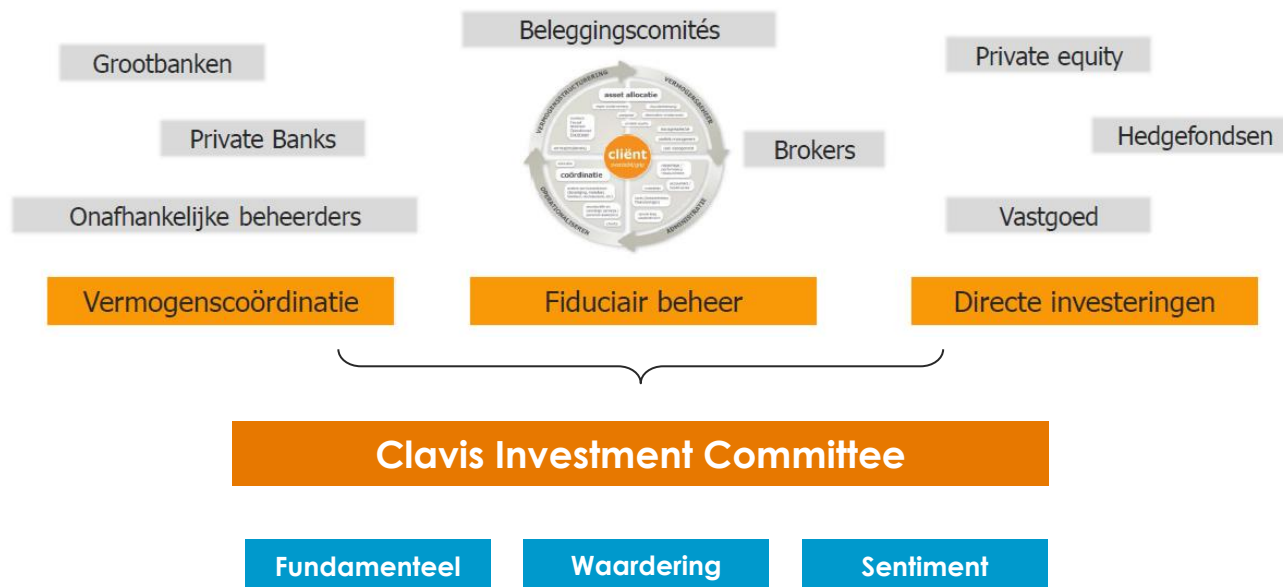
Beleggingscomités

Grootbanken

Private equity

Private Banks

Hedgefondsen

Brokers

Onafhankelijke beheerders

Vastgoed

asset allocatie

cliënt

coördinatie

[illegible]

Vermogenscoördinatie

Fiduciair beheer

Directe investeringen

Clavis Investment Committee

Fundamenteel

Waardering

Sentiment